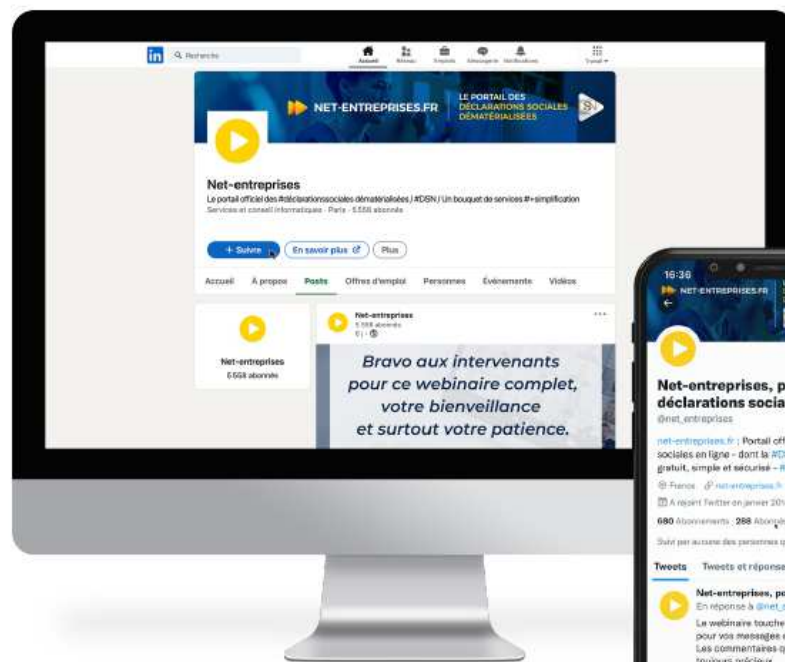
in Recherche

Accueil Réseau Emplois Messagerie Notifications Travail

NET-ENTREPRISES.FR LE PORTAIL DES DÉCLARATIONS SOCIALES DÉMATÉRIALISÉES

Net-entreprises

Le portail officiel des #déclarationssociales dématérialisées | #DSN | Un bouquet de services #+simplification

Services et conseil informatiques · Paris · 5 558 abonnés

+ Suivre En savoir plus Plus

Accueil À propos Posts Offres d'emploi Personnes Événements Vidéos

Net-entreprises
5 558 abonnés

Net-entreprises
5 558 abonnés
6 j ·

Bravo aux intervenants pour ce webinaire complet, votre bienveillance et surtout votre patience.

16:36

NET-ENTREPRISES.FR

Net-entreprises, p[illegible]
déclarations socia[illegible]
@net_entreprises

net-entreprises.fr | Portail off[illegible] sociales en ligne - dont la #D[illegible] gratuit, simple et sécurisé - #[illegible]

France net-entreprises.fr
A rejoint Twitter en janvier 201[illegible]

680 Abonnements 288 Abonnés

Suivi par aucune des personnes q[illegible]

Tweets Tweets et réponse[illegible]

Net-entreprises, p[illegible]
En réponse à @net_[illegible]

Le webinaire touche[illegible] pour vos messages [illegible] Les commentaires q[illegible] toujours précieux